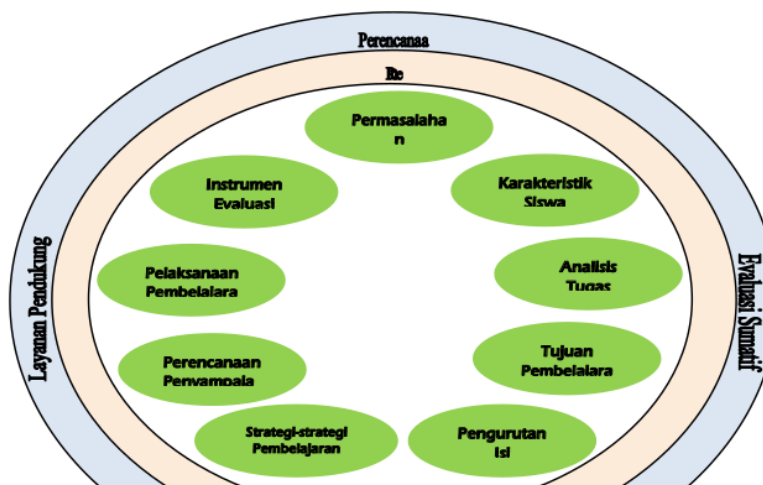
Perencanaa

Re

Permasalahan

Karakteristik Siswa

Analisis Tugas

Tujuan Pembelajara

Pengurutan Isi

Strategi-strategi Pembelajaran

Perencanaan Penyampaia

Pelaksanaan Pembelajara

Instrumen Evaluasi

Layanan Pendukung

Evaluasi Sumatif